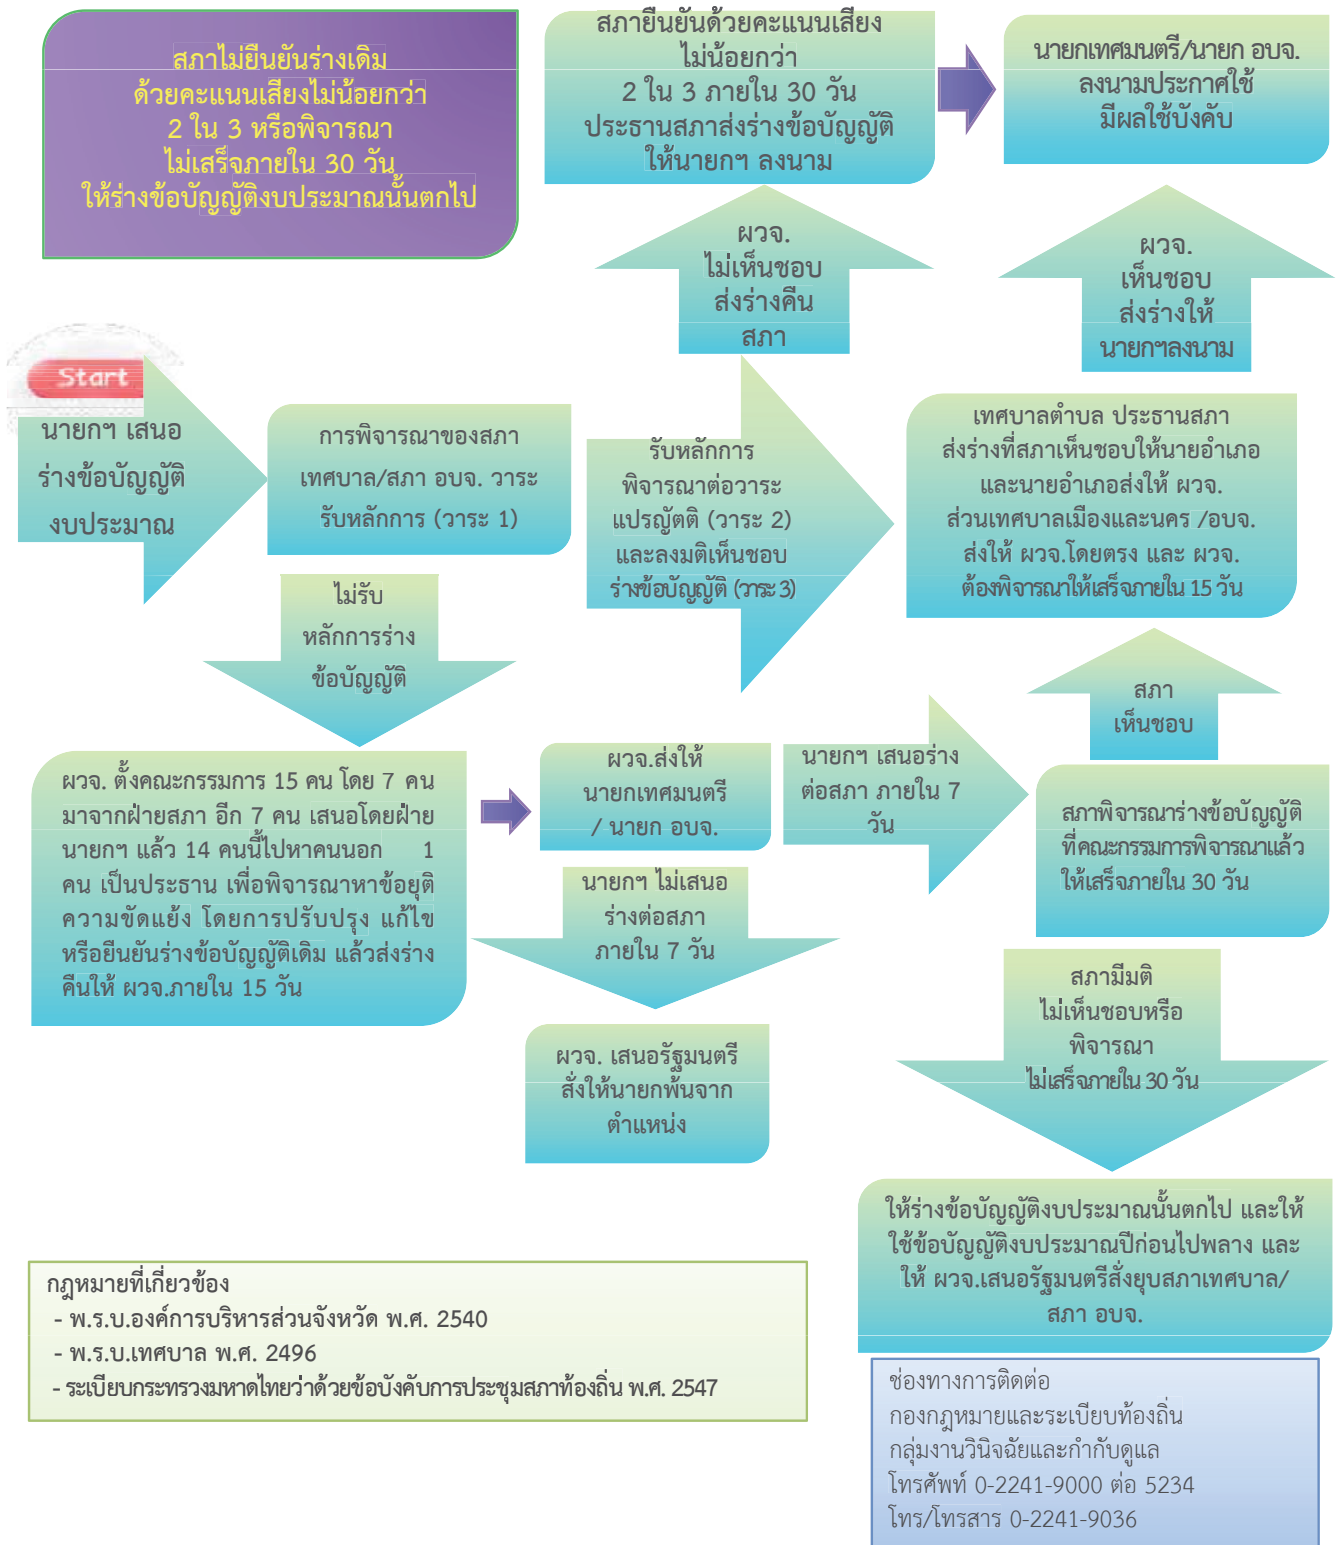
สภาไม่ยืนยันร่างเดิม ด้วยคะแนนเสียงไม่น้อยกว่า 2 ใน 3 หรือพิจารณาไม่เสร็จภายใน 30 วัน ให้ร่างข้อบัญญัติงบประมาณนั้นตกไป

สภายืนยันด้วยคะแนนเสียงไม่น้อยกว่า 2 ใน 3 ภายใน 30 วัน ประธานสภาส่งร่างข้อบัญญัติให้นายกฯ ลงนาม

นายกเทศมนตรี/นายก อบจ. ลงนามประกาศใช้ มีผลใช้บังคับ

ผวจ. ไม่เห็นชอบ ส่งร่างคืนสภา

ผวจ. เห็นชอบ ส่งร่างให้นายกฯลงนาม

Start

นายกฯ เสนอร่างข้อบัญญัติงบประมาณ

การพิจารณาของสภาเทศบาล/สภา อบจ. วาระรับหลักการ (วาระ 1)

รับหลักการ พิจารณาต่อวาระแปรญัตติ (วาระ 2) และลงมติเห็นชอบร่างข้อบัญญัติ (วาระ 3)

เทศบาลตำบล ประธานสภาส่งร่างที่สภาเห็นชอบให้นายอำเภอ และนายอำเภอส่งให้ ผวจ. ส่วนเทศบาลเมืองและนคร /อบจ. ส่งให้ ผวจ.โดยตรง และ ผวจ. ต้องพิจารณาให้เสร็จภายใน 15 วัน

ไม่รับหลักการร่างข้อบัญญัติ

สภา เห็นชอบ

ผวจ. ตั้งคณะกรรมการ 15 คน โดย 7 คน มาจากฝ่ายสภา อีก 7 คน เสนอโดยฝ่ายนายกฯ แล้ว 14 คนนี้ไปหาคนนอก 1 คน เป็นประธาน เพื่อพิจารณาหาข้อยุติความขัดแย้ง โดยการปรับปรุง แก้ไข หรือยืนยันร่างข้อบัญญัติเดิม แล้วส่งร่างคืนให้ ผวจ.ภายใน 15 วัน

ผวจ.ส่งให้นายกเทศมนตรี / นายก อบจ.

นายกฯ เสนอร่างต่อสภา ภายใน 7 วัน

สภาพิจารณาร่างข้อบัญญัติที่คณะกรรมการพิจารณาแล้ว ให้เสร็จภายใน 30 วัน

นายกฯ ไม่เสนอร่างต่อสภา ภายใน 7 วัน

สภามีมติไม่เห็นชอบหรือพิจารณาไม่เสร็จภายใน 30 วัน

ผวจ. เสนอรัฐมนตรีสั่งให้นายกพ้นจากตำแหน่ง

ให้ร่างข้อบัญญัติงบประมาณนั้นตกไป และให้ใช้ข้อบัญญัติงบประมาณปีก่อนไปพลาง และให้ ผวจ.เสนอรัฐมนตรีสั่งยุบสภาเทศบาล/สภา อบจ.

กฎหมายที่เกี่ยวข้อง
- พ.ร.บ.องค์การบริหารส่วนจังหวัด พ.ศ. 2540
- พ.ร.บ.เทศบาล พ.ศ. 2496
- ระเบียบกระทรวงมหาดไทยว่าด้วยข้อบังคับการประชุมสภาท้องถิ่น พ.ศ. 2547

ช่องทางการติดต่อ
กองกฎหมายและระเบียบท้องถิ่น
กลุ่มงานวินิจฉัยและกำกับดูแล
โทรศัพท์ 0-2241-9000 ต่อ 5234
โทร/โทรสาร 0-2241-9036